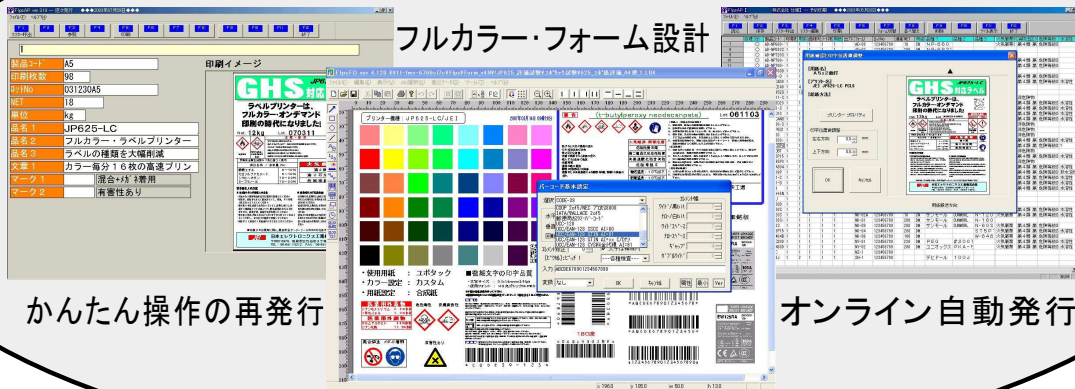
フルカラー・フォーム設計

製品コード A5
印刷枚数 98
ロットNo 031230A5
NET 18
単位 kg
品名1 JP625-LC
品名2 フルカラー・ラベルプリンター
品名3 ラベルの種類を大幅削減
文章1 カラー毎分16枚の高速プリン
マーク1 混合+ﾀﾞﾒ着用
マーク2 有害性あり

印刷イメージ

GHS

ラベルプリンターは、フルカラー・オンデマンド印刷の時代になりました！

プリンター機種 JP625-LC/JE1

(t-butylperoxy neodecanoate)

Lot 061103

バーコード基本設定

・使用用紙 ：ユポタック
・カラー設定 ：カスタム
・用紙設定 ：任意紙

かんたん操作の再発行

オンライン自動発行